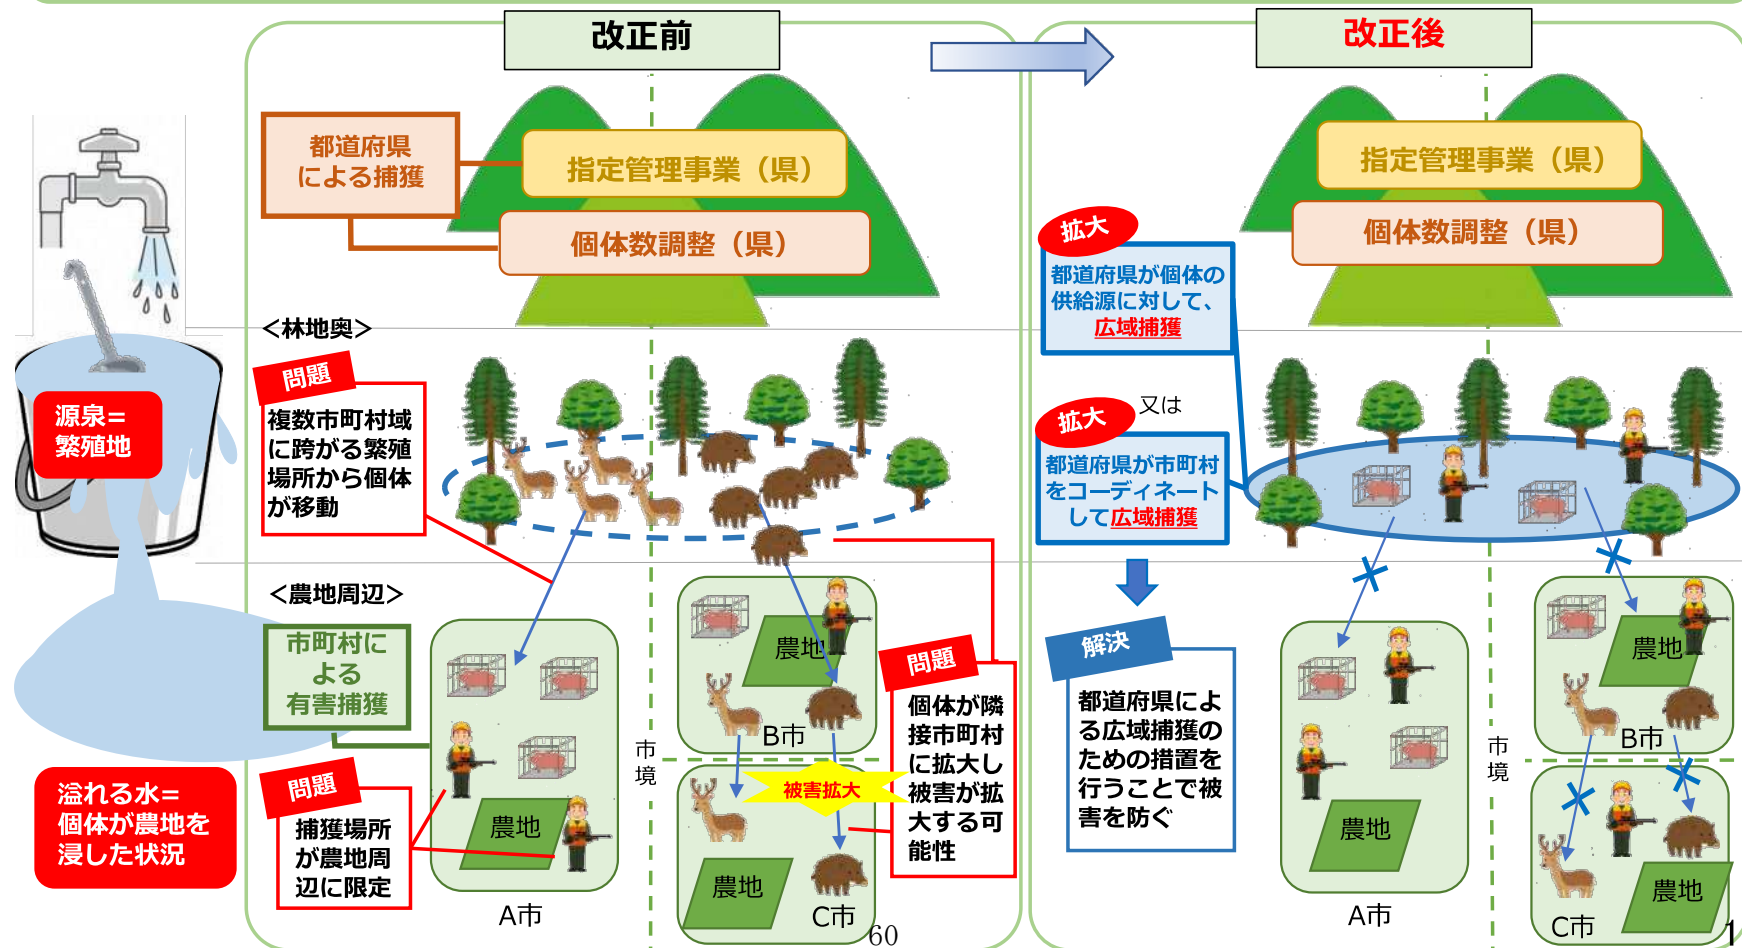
改正前

改正後

都道府県による捕獲

指定管理事業（県）

個体数調整（県）

源泉＝繁殖地

＜林地奥＞

問題

複数市町村域に跨がる繁殖場所から個体が移動

＜農地周辺＞

市町村による有害捕獲

問題

捕獲場所が農地周辺に限定

溢れる水＝個体が農地を浸した状況

農地

A市

農地

B市

市境

被害拡大

農地

C市

問題

個体が隣接市町村に拡大し被害が拡大する可能性

指定管理事業（県）

個体数調整（県）

拡大

都道府県が個体の供給源に対して、広域捕獲

拡大

又は

都道府県が市町村をコーディネートして広域捕獲

解決

都道府県による広域捕獲のための措置を行うことで被害を防ぐ

農地

A市

農地

B市

市境

農地

C市

60

1